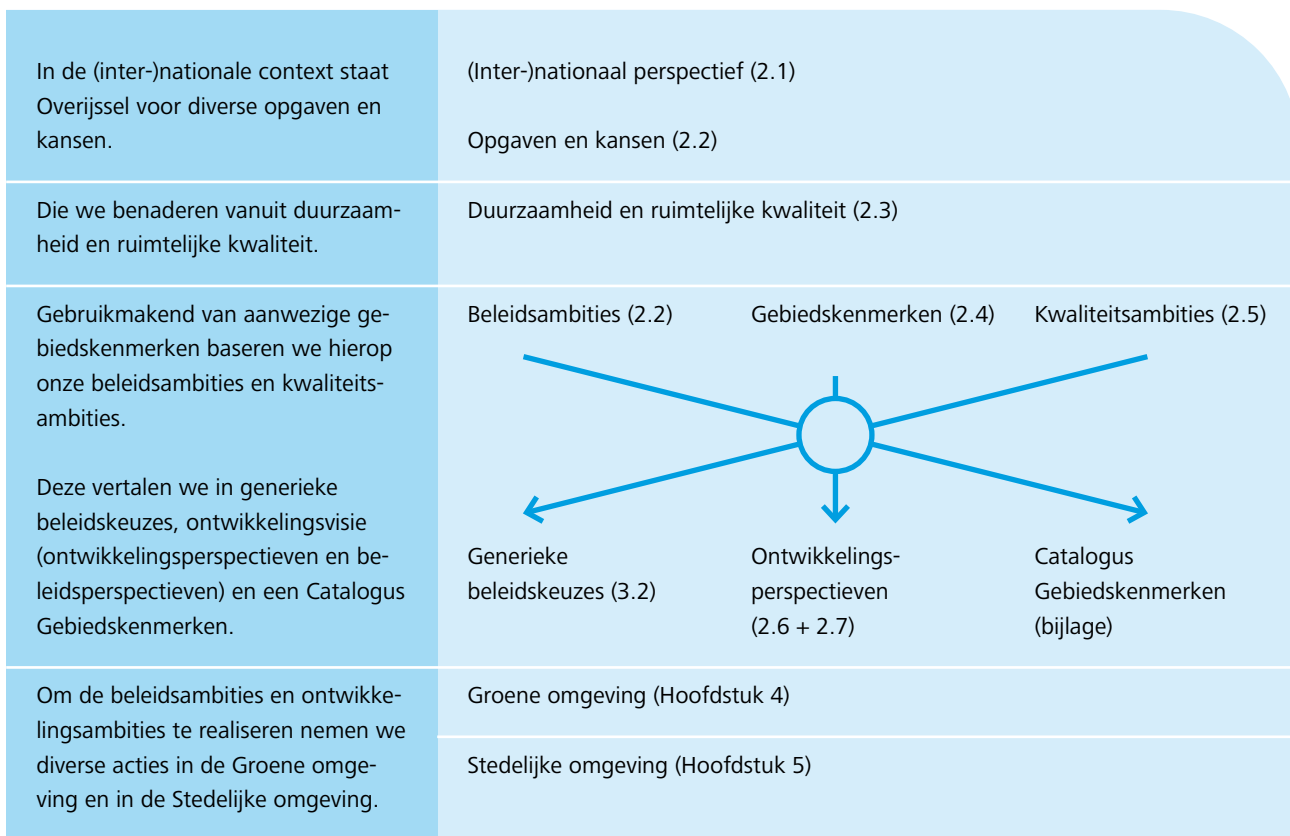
| | |
|---|---|
| In de (inter-)nationale context staat Overijssel voor diverse opgaven en kansen. | (Inter-)nationaal perspectief (2.1)<br><br>Opgaven en kansen (2.2) |
| Die we benaderen vanuit duurzaamheid en ruimtelijke kwaliteit. | Duurzaamheid en ruimtelijke kwaliteit (2.3) |
| Gebruikmakend van aanwezige gebiedskenmerken baseren we hierop onze beleidsambities en kwaliteitsambities.<br><br>Deze vertalen we in generieke beleidskeuzes, ontwikkelingsvisie (ontwikkelingsperspectieven en beleidsperspectieven) en een Catalogus Gebiedskenmerken. | Beleidsambities (2.2) Gebiedskenmerken (2.4) Kwaliteitsambities (2.5)<br><br>Generieke beleidskeuzes (3.2) Ontwikkelingsperspectieven (2.6 + 2.7) Catalogus Gebiedskenmerken (bijlage) |
| Om de beleidsambities en ontwikkelingsambities te realiseren nemen we diverse acties in de Groene omgeving en in de Stedelijke omgeving. | Groene omgeving (Hoofdstuk 4)<br><br>Stedelijke omgeving (Hoofdstuk 5) |